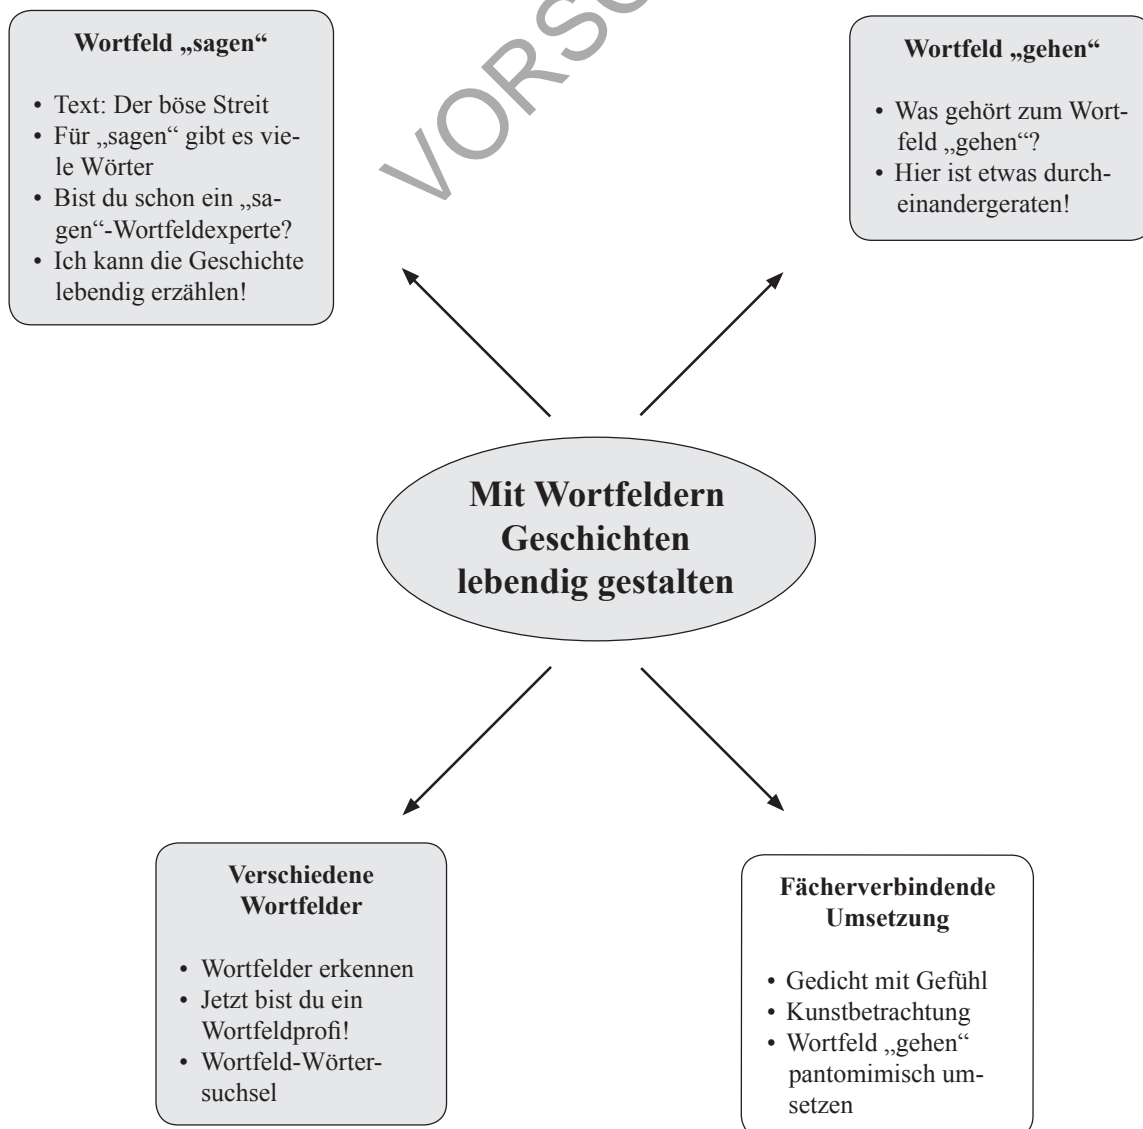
VORSCH

Wortfeld „sagen“

- Text: Der böse Streit
- Für „sagen“ gibt es viele Wörter
- Bist du schon ein „sagen“-Wortfeldexperte?
- Ich kann die Geschichte lebendig erzählen!

Wortfeld „gehen“

- Was gehört zum Wortfeld „gehen“?
- Hier ist etwas durcheinandergeraten!

Mit Wortfeldern Geschichten lebendig gestalten

Verschiedene Wortfelder

- Wortfelder erkennen
- Jetzt bist du ein Wortfeldprofi!
- Wortfeld-Wörtersuchsel

Fächerverbindende Umsetzung

- Gedicht mit Gefühl
- Kunstbetrachtung
- Wortfeld „gehen“ pantomimisch umsetzen